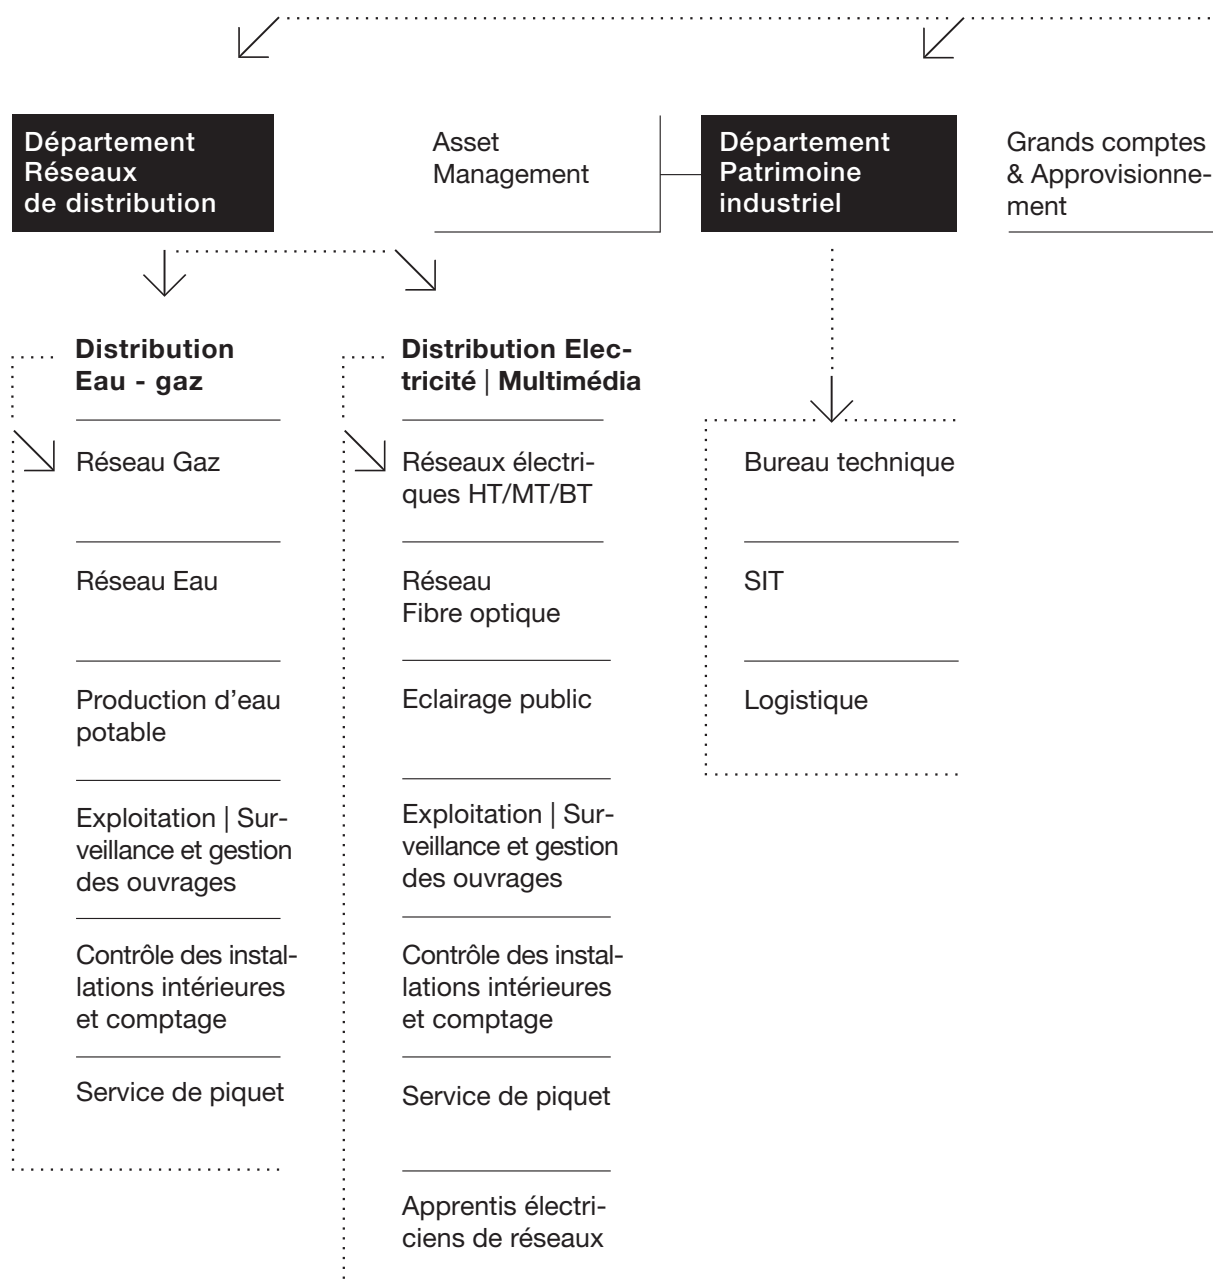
Département Réseaux de distribution

Asset Management

Département Patrimoine industriel

Grands comptes & Approvisionnement

Distribution Eau - gaz

Réseau Gaz

Réseau Eau

Production d'eau potable

Exploitation | Surveillance et gestion des ouvrages

Contrôle des installations intérieures et comptage

Service de piquet

Distribution Electricité | Multimédia

Réseaux électriques HT/MT/BT

Réseau Fibre optique

Eclairage public

Exploitation | Surveillance et gestion des ouvrages

Contrôle des installations intérieures et comptage

Service de piquet

Apprentis électriciens de réseaux

Bureau technique

SIT

Logistique